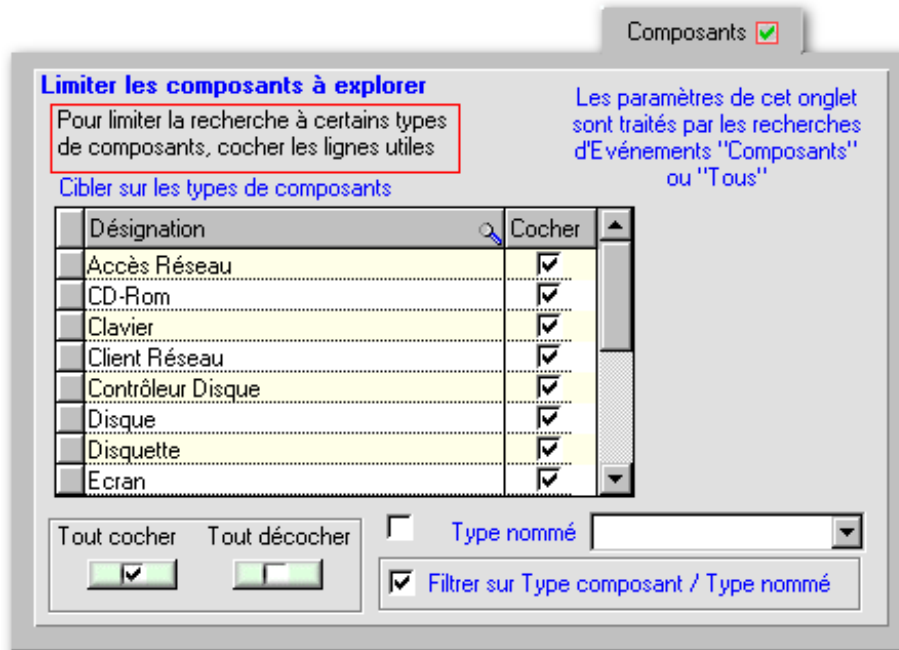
Composants

Limiter les composants à explorer

Pour limiter la recherche à certains types de composants, cocher les lignes utiles

Les paramètres de cet onglet sont traités par les recherches d'Evénements "Composants" ou "Tous"

Cibler sur les types de composants

| Désignation | Cocher |
|---|---|
| Accès Réseau | ☑ |
| CD-Rom | ☑ |
| Clavier | ☑ |
| Client Réseau | ☑ |
| Contrôleur Disque | ☑ |
| Disque | ☑ |
| Disquette | ☑ |
| Ecran | ☑ |

Tout cocher

Tout décocher

Type nommé

Filtrer sur Type composant / Type nommé